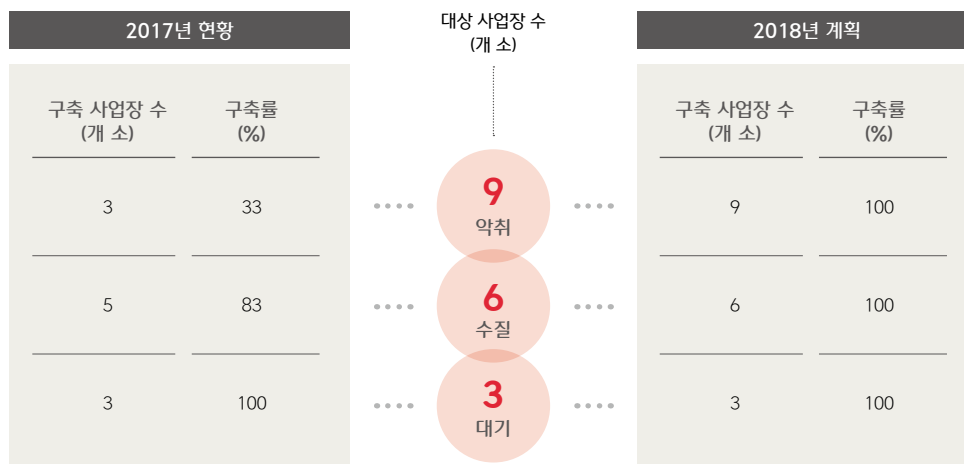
2017년 현황

| 구축 사업장 수 (개 소) | 구축률 (%) |
|---|---|
| 3 | 33 |
| 5 | 83 |
| 3 | 100 |

대상 사업장 수 (개 소)

9 악취

6 수질

3 대기

2018년 계획

| 구축 사업장 수 (개 소) | 구축률 (%) |
|---|---|
| 9 | 100 |
| 6 | 100 |
| 3 | 100 |